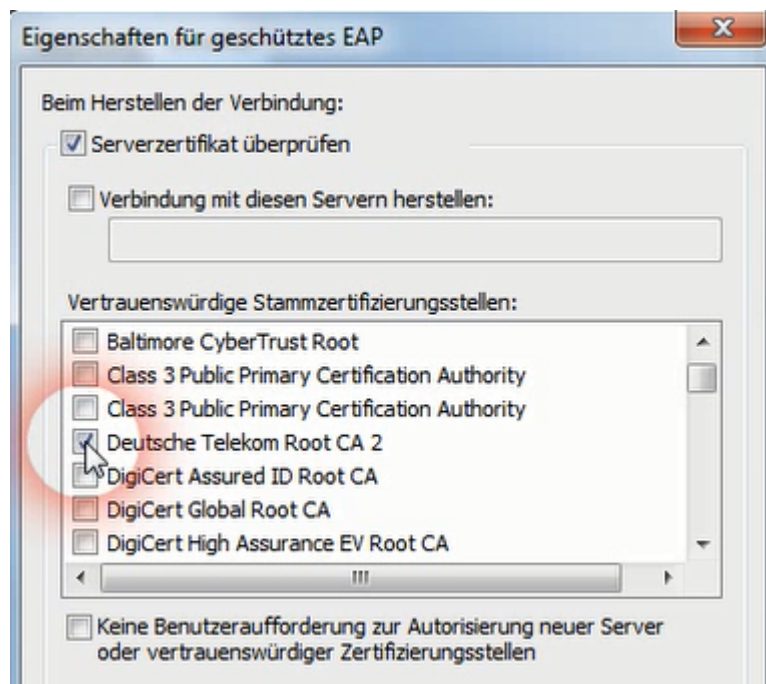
Eigenschaften für geschütztes EAP

Beim Herstellen der Verbindung:

Serverzertifikat überprüfen

Verbindung mit diesen Servern herstellen:

Vertrauenswürdige Stammzertifizierungsstellen:

Baltimore CyberTrust Root
Class 3 Public Primary Certification Authority
Class 3 Public Primary Certification Authority
Deutsche Telekom Root CA 2
DigiCert Assured ID Root CA
DigiCert Global Root CA
DigiCert High Assurance EV Root CA

Keine Benutzeraufforderung zur Autorisierung neuer Server oder vertrauenswürdiger Zertifizierungsstellen